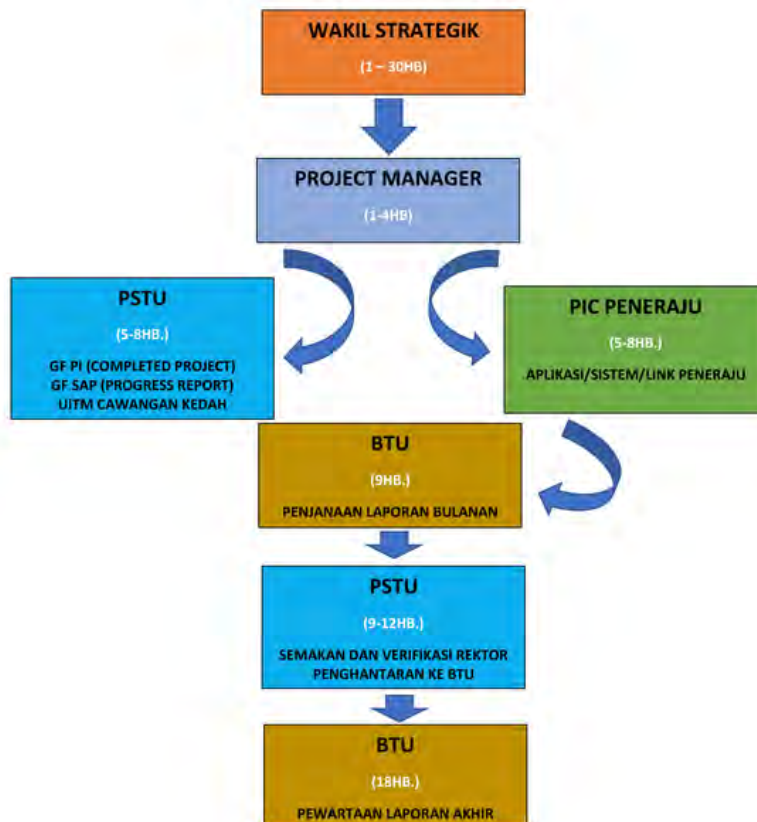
WAKIL STRATEGIK

(1 – 30HB)

PROJECT MANAGER

(1-4HB)

PSTU

(5-8HB.)

GF PI (COMPLETED PROJECT)
GF SAP (PROGRESS REPORT)
UITM CAWANGAN KEDAH

PIC PENERAJU

(5-8HB.)

APLIKASI/SISTEM/LINK PENERAJU

BTU

(9HB.)

PENJANAAN LAPORAN BULANAN

PSTU

(9-12HB.)

SEMAKAN DAN VERIFIKASI REKTOR
PENGHANTARAN KE BTU

BTU

(18HB.)

PEWARTAAN LAPORAN AKHIR